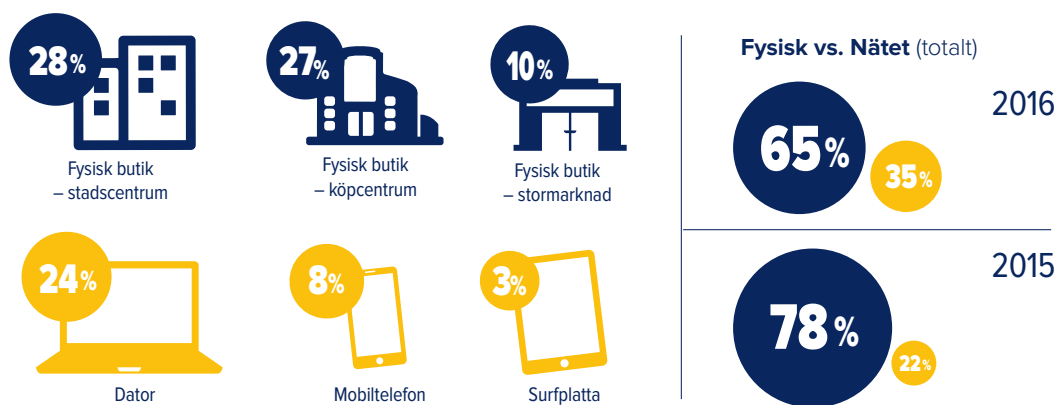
28%

Fysisk butik – stadscentrum

27%

Fysisk butik – köpcentrum

10%

Fysisk butik – stormarknad

24%

Dator

8%

Mobiltelefon

3%

Surfplatta

**Fysisk vs. Nätet** (totalt)

2016

65%

35%

2015

78%

22%